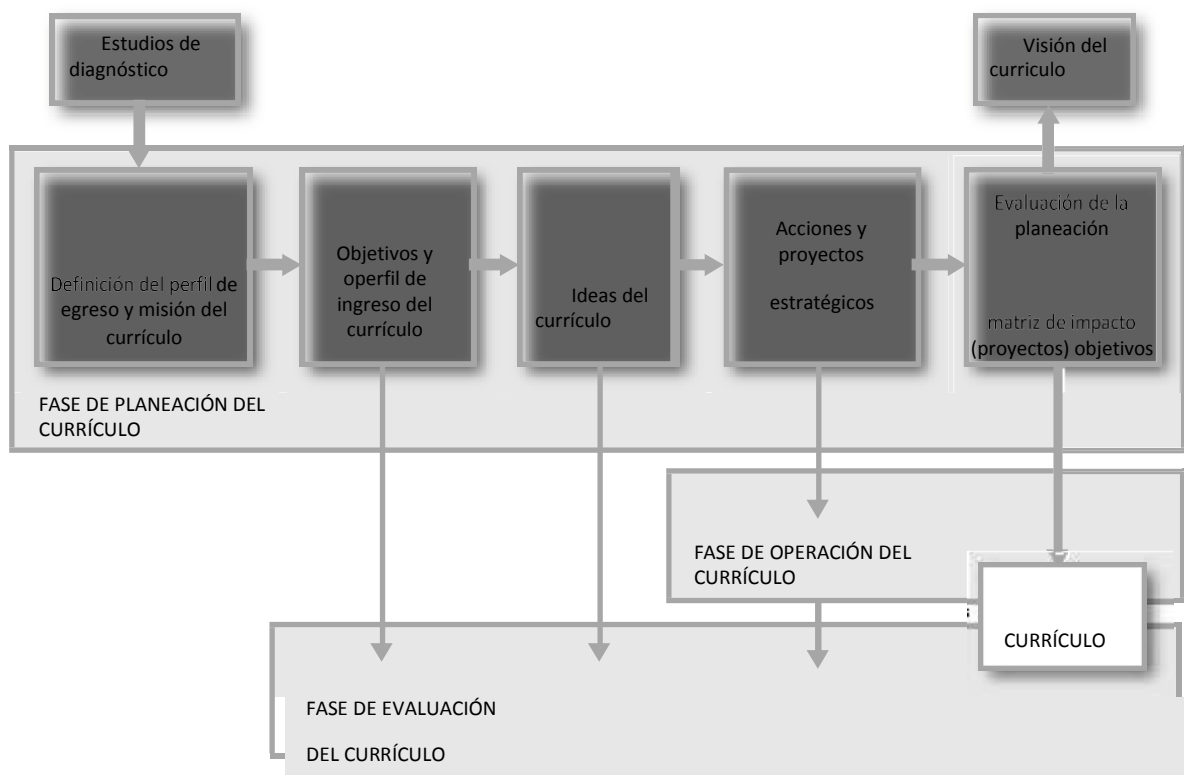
Estudios de diagnóstico

Visión del curriculo

Definición del perfil de egreso y misión del currículo

Objetivos y operfil de ingreso del currículo

Ideas del currículo

Acciones y proyectos estratégicos

Evaluación de la planeación

matriz de impacto (proyectos) objetivos

FASE DE PLANEACIÓN DEL CURRÍCULO

FASE DE OPERACIÓN DEL CURRÍCULO

CURRÍCULO

FASE DE EVALUACIÓN DEL CURRÍCULO